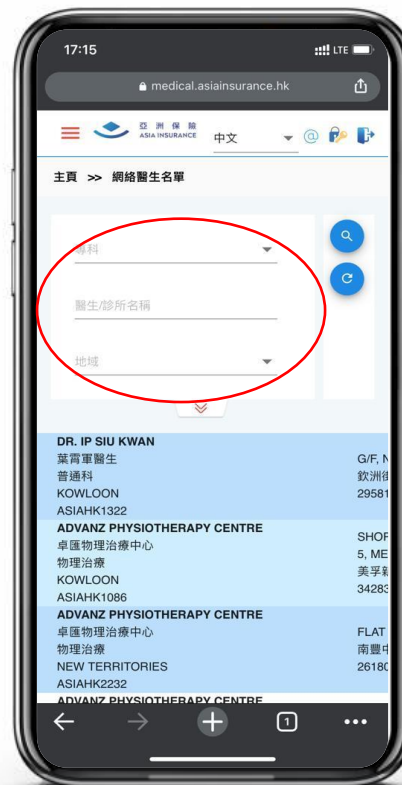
17:15

LTE

medical.asiainsurance.hk

亞洲保險 ASIA INSURANCE

中文

主頁 >> 網絡醫生名單

專科

醫生/診所名稱

地域

DR. IP SIU KWAN
葉霄軍醫生
普通科
KOWLOON
ASIAHK1322

G/F, N
欽洲街
29581

ADVANZ PHYSIOTHERAPY CENTRE
卓匯物理治療中心
物理治療
KOWLOON
ASIAHK1086

SHOF
5, ME
美孚新
34283

ADVANZ PHYSIOTHERAPY CENTRE
卓匯物理治療中心
物理治療
NEW TERRITORIES
ASIAHK2232

FLAT
南豐中
26180

ADVANZ PHYSIOTHERAPY CENTRE

1